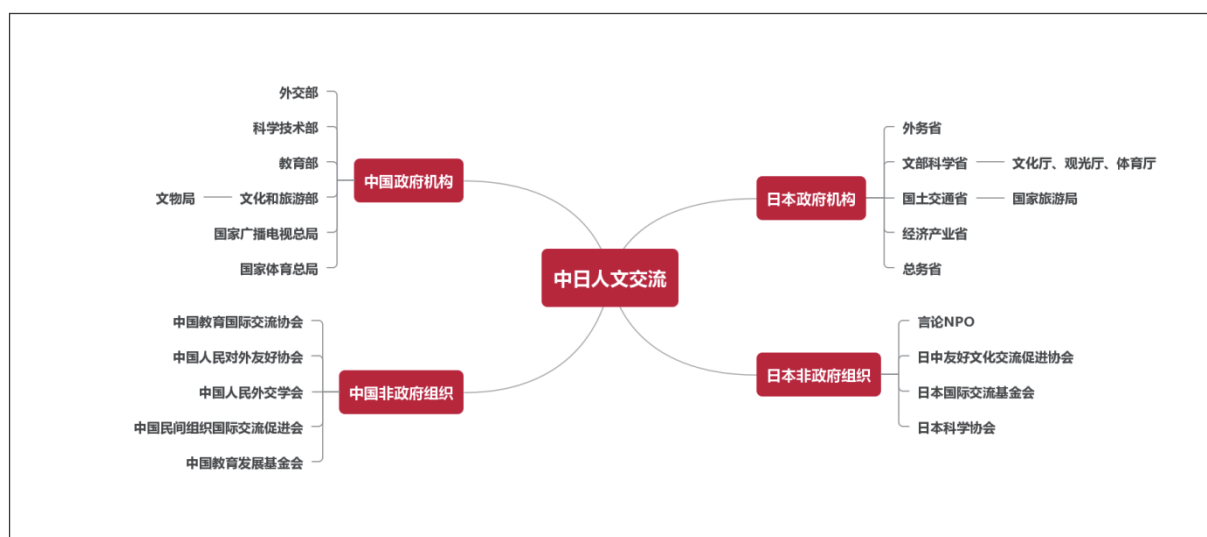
中日人文交流

中国政府机构
外交部
科学技术部
教育部
文化和旅游部
文物局
国家广播电视总局
国家体育总局

日本政府机构
外务省
文部科学省
文化厅、观光厅、体育厅
国土交通省
国家旅游局
经济产业省
总务省

中国非政府组织
中国教育国际交流协会
中国人民对外友好协会
中国人民外交学会
中国民间组织国际交流促进会
中国教育发展基金会

日本非政府组织
言论NPO
日中友好文化交流促进协会
日本国际交流基金会
日本科学协会